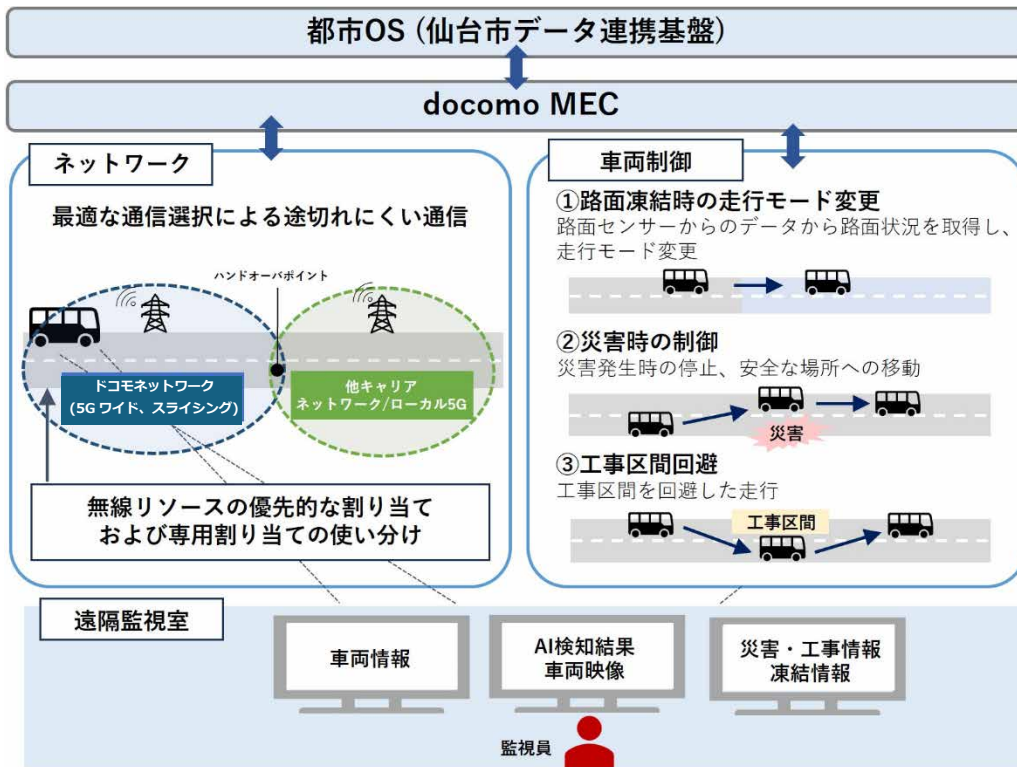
都市OS（仙台市データ連携基盤）

docomo MEC

ネットワーク

最適な通信選択による途切れにくい通信

ハンドオーバポイント

ドコモネットワーク
（5G ワイド、スライシング）

他キャリア
ネットワーク/ローカル5G

無線リソースの優先的な割り当て
および専用割り当ての使い分け

車両制御

①路面凍結時の走行モード変更
路面センサーからのデータから路面状況を取得し、走行モード変更

②災害時の制御
災害発生時の停止、安全な場所への移動

災害

③工事区間回避
工事区間を回避した走行

工事区間

遠隔監視室

車両情報

AI検知結果
車両映像

災害・工事情報
凍結情報

監視員